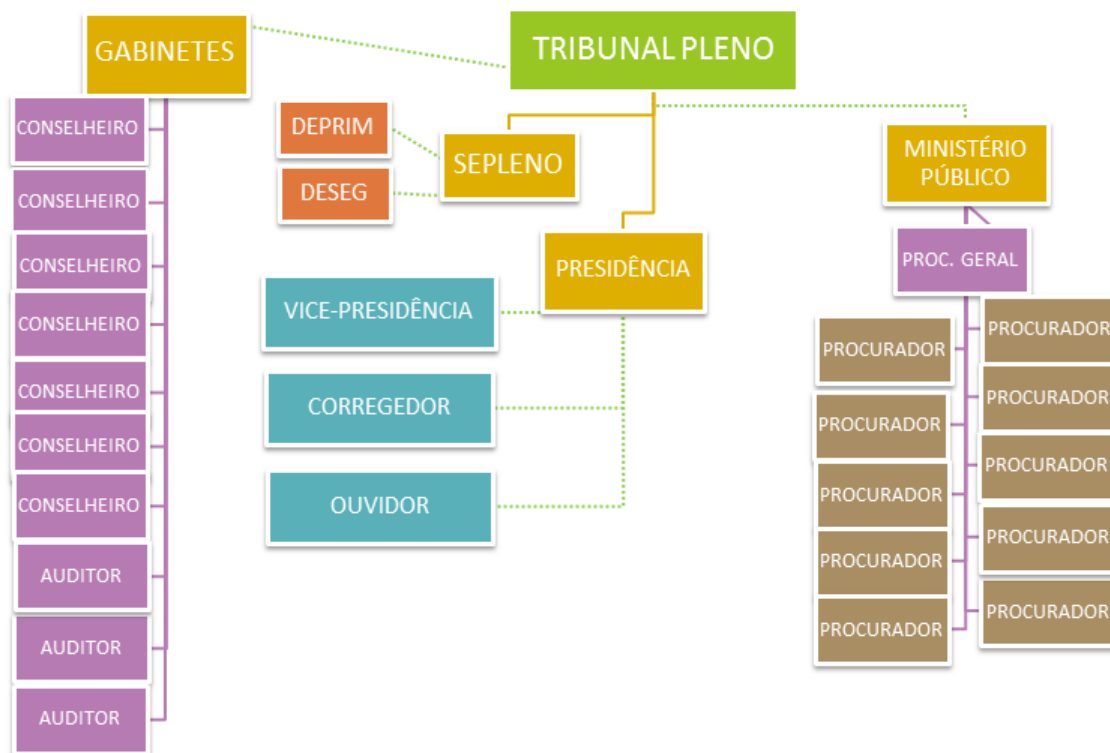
TRIBUNAL PLENO

GABINETES

CONSELHEIRO

CONSELHEIRO

CONSELHEIRO

CONSELHEIRO

CONSELHEIRO

CONSELHEIRO

CONSELHEIRO

AUDITOR

AUDITOR

AUDITOR

DEPRIM

DESEG

SEPLENO

PRESIDÊNCIA

VICE-PRESIDÊNCIA

CORREGEDOR

OUVIDOR

MINISTÉRIO PÚBLICO

PROC. GERAL

PROCURADOR

PROCURADOR

PROCURADOR

PROCURADOR

PROCURADOR

PROCURADOR

PROCURADOR

PROCURADOR

PROCURADOR

PROCURADOR

PROCURADOR